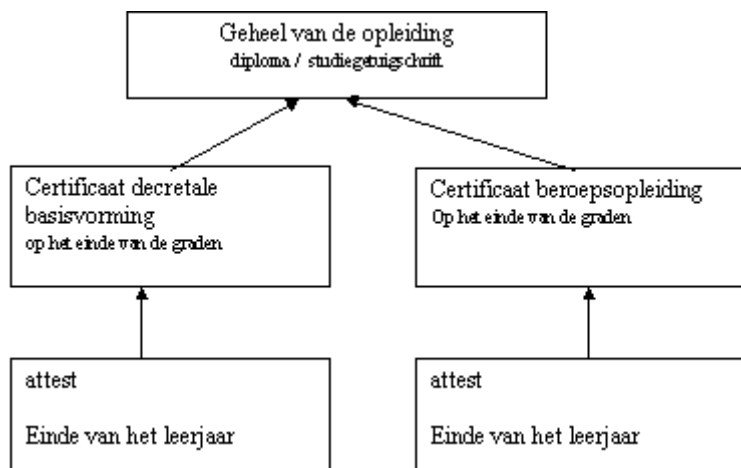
Geheel van de opleiding
diploma / studiegetuigschrift

Certificaat decretale basisvorming
op het einde van de graden

Certificaat beroepsopleiding
Op het einde van de graden

attest

Einde van het leerjaar

attest

Einde van het leerjaar